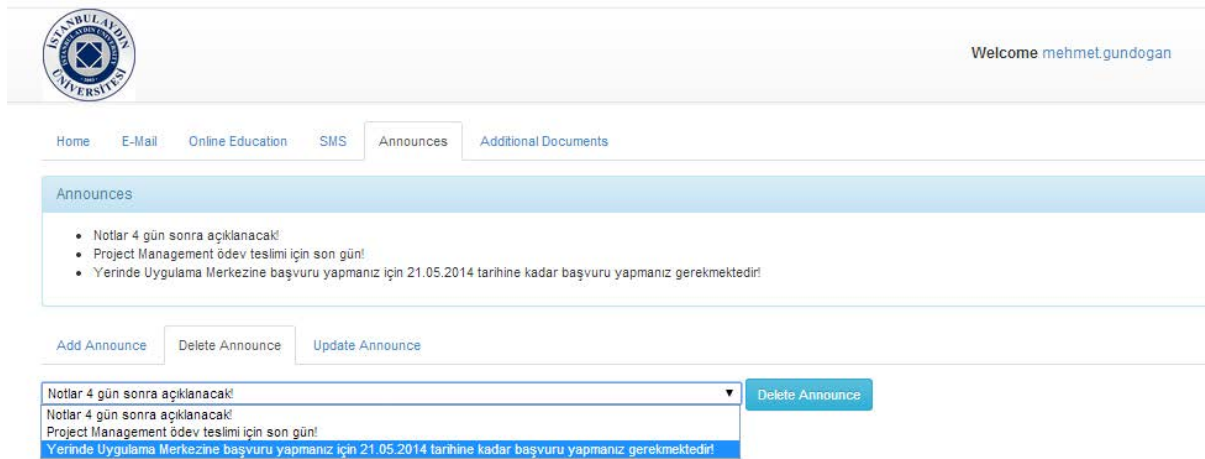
İSTANBUL AYDIN ÜNİVERSİTESİ
İSTANBUL AYDIN UNIVERSITY
2003

Welcome mehmet.gundogan

Home E-Mail Online Education SMS Announces Additional Documents

Announces

- Notlar 4 gün sonra açıklanacak!
- Project Management ödev teslimi için son gün!
- Yerinde Uygulama Merkezine başvuru yapmanız için 21.05.2014 tarihine kadar başvuru yapmanız gerekmektedir!

Add Announce Delete Announce Update Announce

Notlar 4 gün sonra açıklanacak!

Delete Announce

Notlar 4 gün sonra açıklanacak!
Project Management ödev teslimi için son gün!
Yerinde Uygulama Merkezine başvuru yapmanız için 21.05.2014 tarihine kadar başvuru yapmanız gerekmektedir!